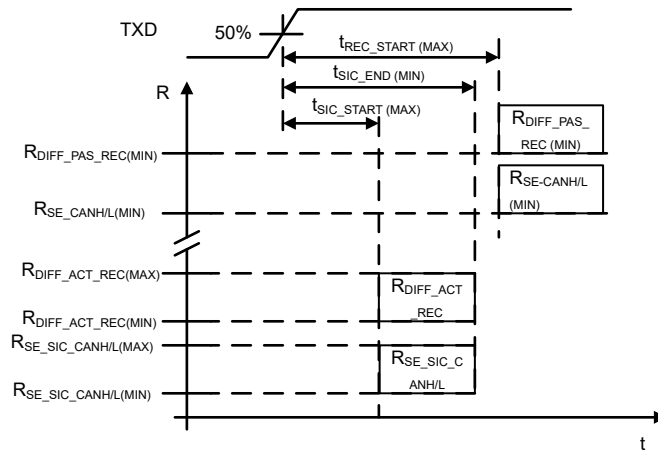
TXD

50%

$t_{REC\_START\ (MAX)}$

$t_{SIC\_END\ (MIN)}$

$t_{SIC\_START\ (MAX)}$

R

$R_{DIFF\_PAS\_REC(MIN)}$

$R_{SE\_CANH/L(MIN)}$

$R_{DIFF\_ACT\_REC(MAX)}$

$R_{DIFF\_ACT\_REC(MIN)}$

$R_{SE\_SIC\_CANH/L(MAX)}$

$R_{SE\_SIC\_CANH/L(MIN)}$

$R_{DIFF\_PAS\_REC\ (MIN)}$

$R_{SE-CANH/L\ (MIN)}$

$R_{DIFF\_ACT\_REC}$

$R_{SE\_SIC\_CANH/L}$

t